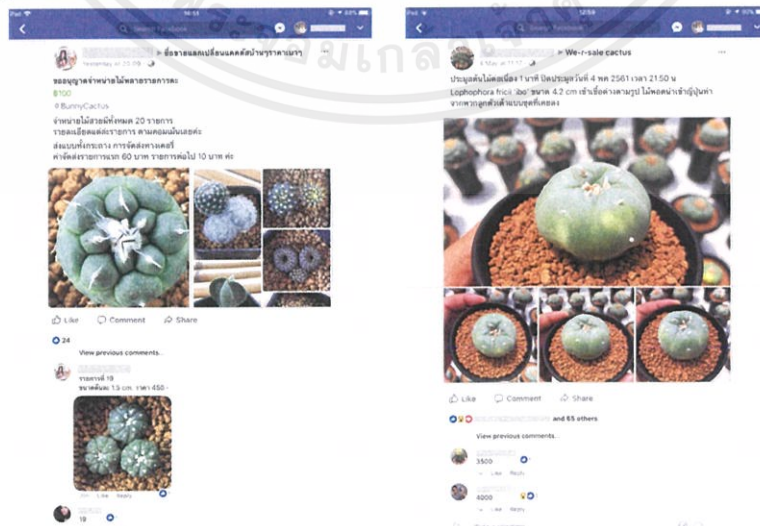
iPad 16:11 20%

Search Facebook

▸ ซื้อขายแลกเปลี่ยนแคคตัสบ้านๆราคาเบาๆ

Yesterday at 23:09

ขออนุญาตจำหน่ายไม้หลายราคาค่ะ

฿100

BunnyCactus

จำหน่ายไม้สวยมีทั้งหมด 20 รายการ

รายละเอียดแต่ละรายการ ตามคอมเม้นเลยค่ะ

ส่งแบบทั้งกระถาง การจัดส่งทางเคอรี่

ค่าจัดส่งรายการแรก 60 บาท รายการต่อไป 10 บาท ค่ะ

Like Comment Share

24

View previous comments.

รายการที่ 18

ขนาดต้นละ 1.3 cm. ราคา 450 -

Like Reply

18

iPad 12:59 95%

Search Facebook

▸ We-r-sale cactus

6 May at 21:17

ประมูลต้นไม้คละเนื้อง 1 นาที ปิดประมูลวันที่ 4 พค 2561 เวลา 21.50 น

Lophophora fricii 'ibo' ขนาด 4.2 cm เข้าเชื้อต่างสามรูป ไม้พอดหน่าเข้าญี่ปุ่นหา จากพวกลูกตัวเต้นแบบสุดพิเศษจง

Like Comment Share

and 65 others

View previous comments.

3500

Like Reply

4000

Like Reply